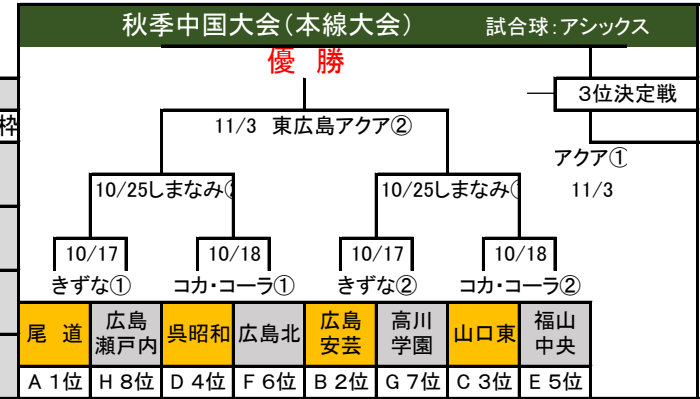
秋季中国大会（本線大会）　試合球：アシックス

優　勝

3位決定戦

枠

11/3　東広島アクア②

アクア①

11/3

10/25しまなみ①

10/25しまなみ①

10/17

10/18

10/17

10/18

きずな①

コカ・コーラ①

きずな②

コカ・コーラ②

| 尾　道 | 広島瀬戸内 | 呉昭和 | 広島北 | 広島安芸 | 高川学園 | 山口東 | 福山中央 |
|---|---|---|---|---|---|---|---|
| A 1位 | H 8位 | D 4位 | F 6位 | B 2位 | G 7位 | C 3位 | E 5位 |